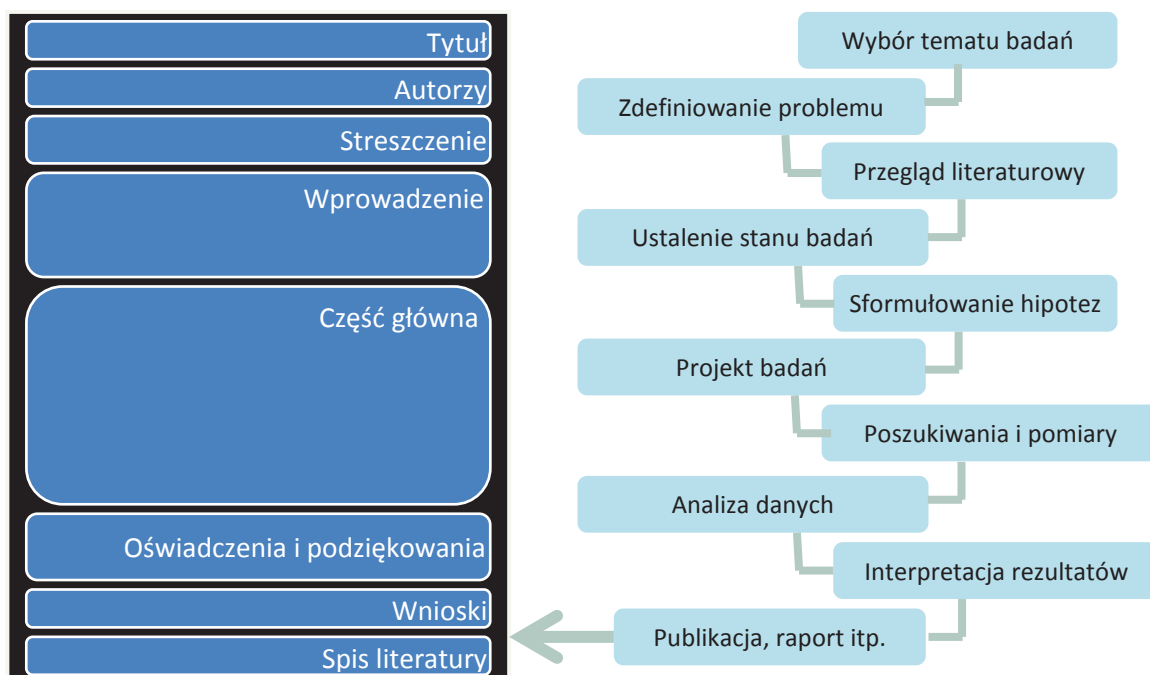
Tytuł
Autorzy
Streszczenie
Wprowadzenie
Część główna
Oświadczenia i podziękowania
Wnioski
Spis literatury

Wybór tematu badań
Zdefiniowanie problemu
Przegląd literaturowy
Ustalenie stanu badań
Sformułowanie hipotez
Projekt badań
Poszukiwania i pomiary
Analiza danych
Interpretacja rezultatów
Publikacja, raport itp.